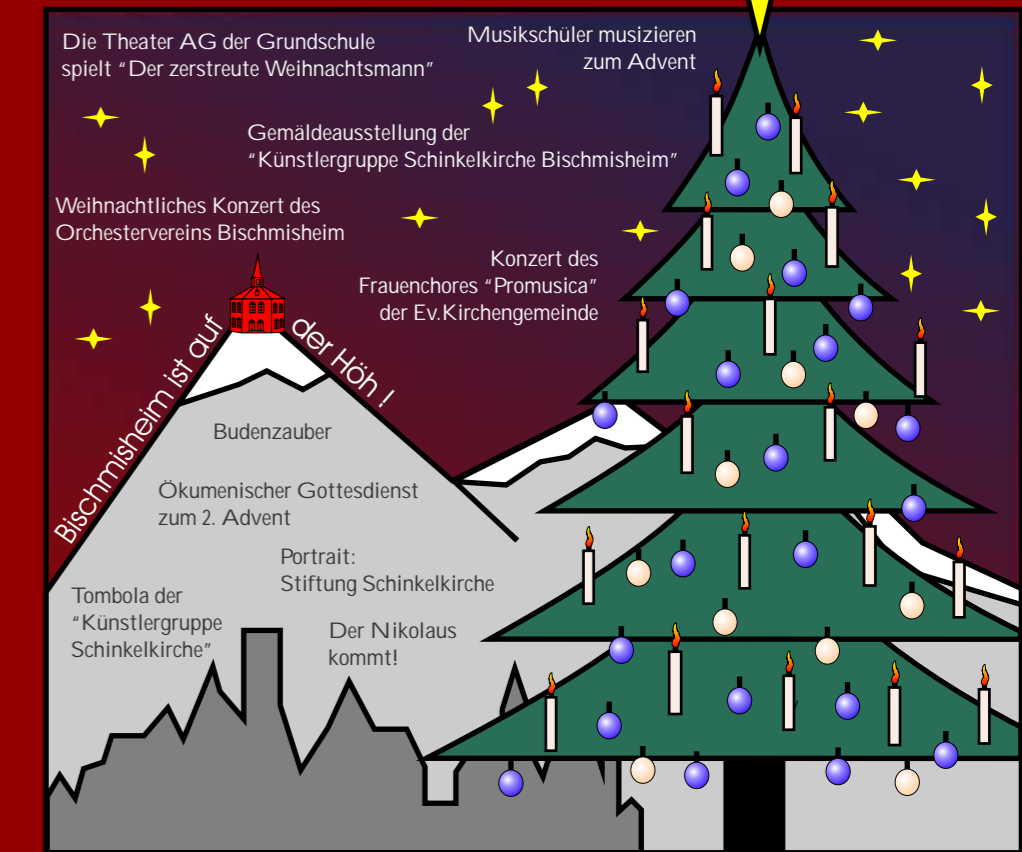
Die Theater AG der Grundschule spielt "Der zerstreute Weihnachtsmann"

Musikschüler musizieren zum Advent

Gemäldeausstellung der "Künstlergruppe Schinkelkirche Bischmisheim"

Weihnachtliches Konzert des Orchestervereins Bischmisheim

Konzert des Frauenchores "Promusica" der Ev.Kirchengemeinde

Bischmisheim ist auf der Höh !

Budenzauber

Ökumenischer Gottesdienst zum 2. Advent

Portrait: Stiftung Schinkelkirche

Tombola der "Künstlergruppe Schinkelkirche"

Der Nikolaus kommt!